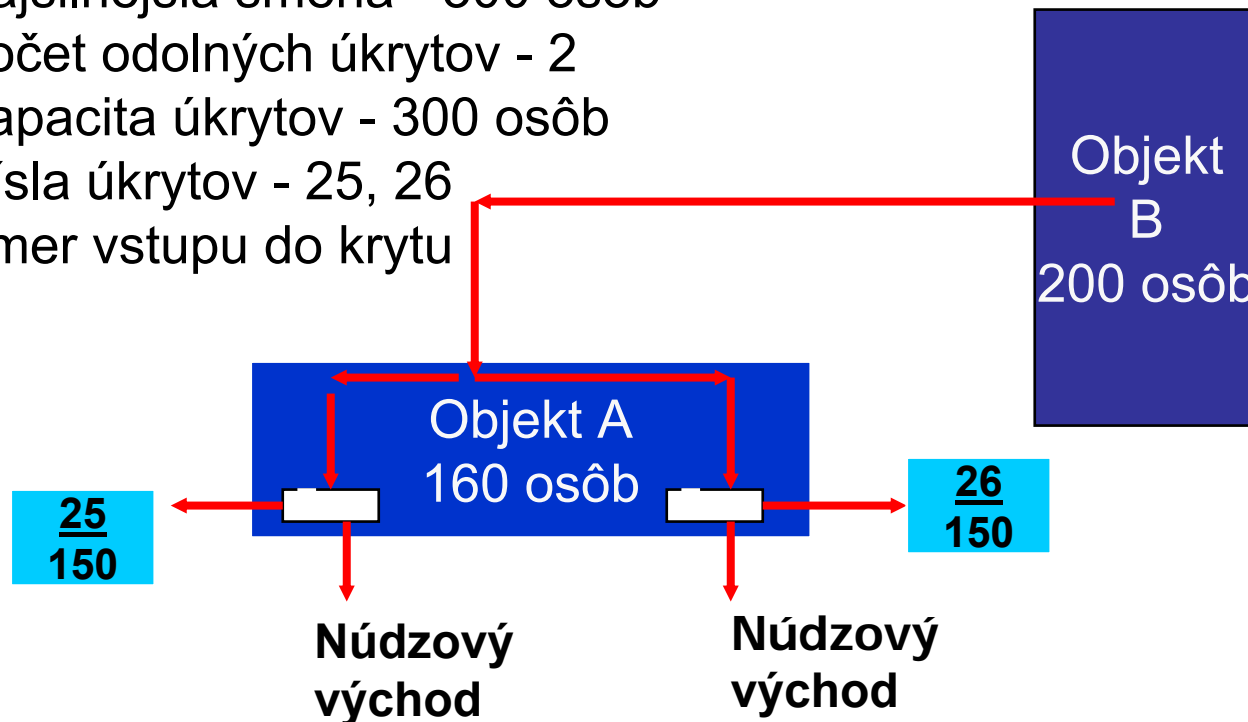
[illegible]ajsilnejšia smena - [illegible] osôb
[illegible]očet odolných úkrytov - 2
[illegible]apacita úkrytov - 300 osôb
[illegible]ísla úkrytov - 25, 26
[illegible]mer vstupu do krytu

Objekt B 200 osôb

Objekt A 160 osôb

25
150

26
150

Núdzový východ

Núdzový východ